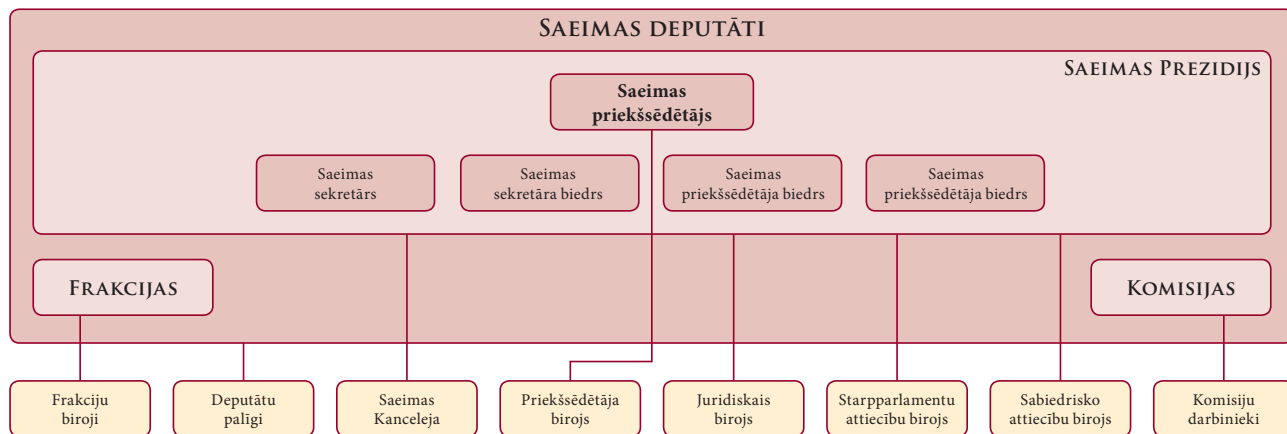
SAEIMAS DEPUTĀTI

SAEIMAS PREZIDIJS

Saeimas priekšsēdētājs

Saeimas sekretārs

Saeimas sekretāra biedrs

Saeimas priekšsēdētāja biedrs

Saeimas priekšsēdētāja biedrs

FRAKCIJAS

KOMISIJAS

Frakciju biroji

Deputātu palīgi

Saeimas Kanceleja

Priekšsēdētāja birojs

Juridiskais birojs

Starpparlamentu attiecību birojs

Sabiedrisko attiecību birojs

Komisiju darbinieki